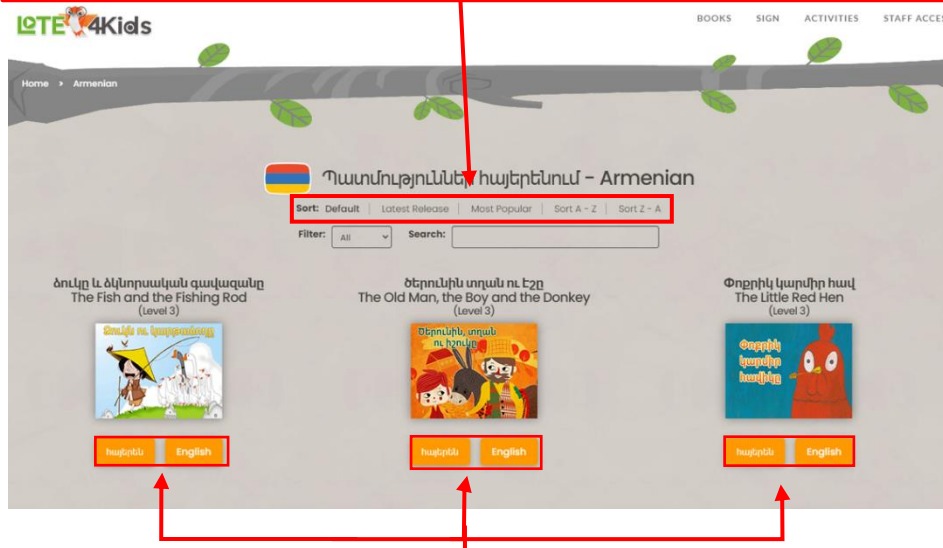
LOTE4Kids

BOOKS SIGN ACTIVITIES STAFF ACCES

Home > Armenian

Պատմություններ հայերենում - Armenian

Sort: Default | Latest Release | Most Popular | Sort A - Z | Sort Z - A

Filter: All Search:

Ձուկը և ձկնորսական գավազանը
The Fish and the Fishing Rod
(Level 3)

Ձուկն ու կարթաձողը

հայերեն English

Ծերունին, տղան ու էշը
The Old Man, the Boy and the Donkey
(Level 3)

Ծերունին, տղան ու էշուկը

հայերեն English

Փոքրիկ կարմիր հավ
The Little Red Hen
(Level 3)

Փոքրիկ կարմիր հավիկը

հայերեն English